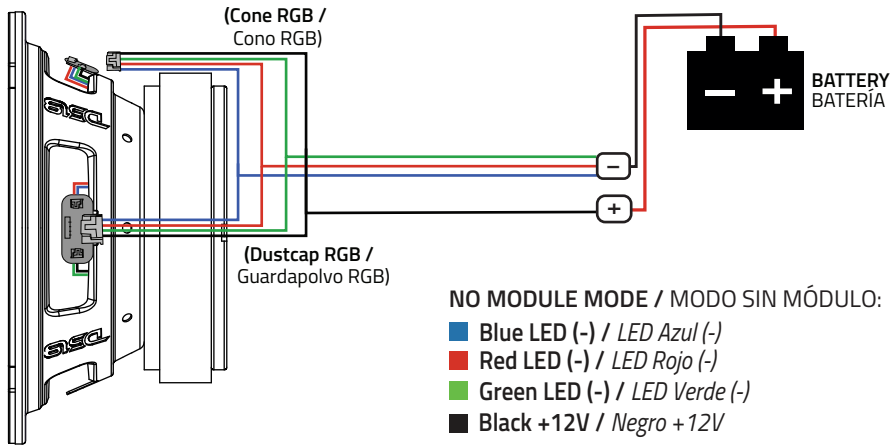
(Cone RGB / Cono RGB)

BATTERY
BATERÍA

−
+

−
+

(Dustcap RGB / Guardapolvo RGB)

NO MODULE MODE / MODO SIN MÓDULO:

Blue LED (-) / *LED Azul (-)*
Red LED (-) / *LED Rojo (-)*
Green LED (-) / *LED Verde (-)*
Black +12V / *Negro +12V*